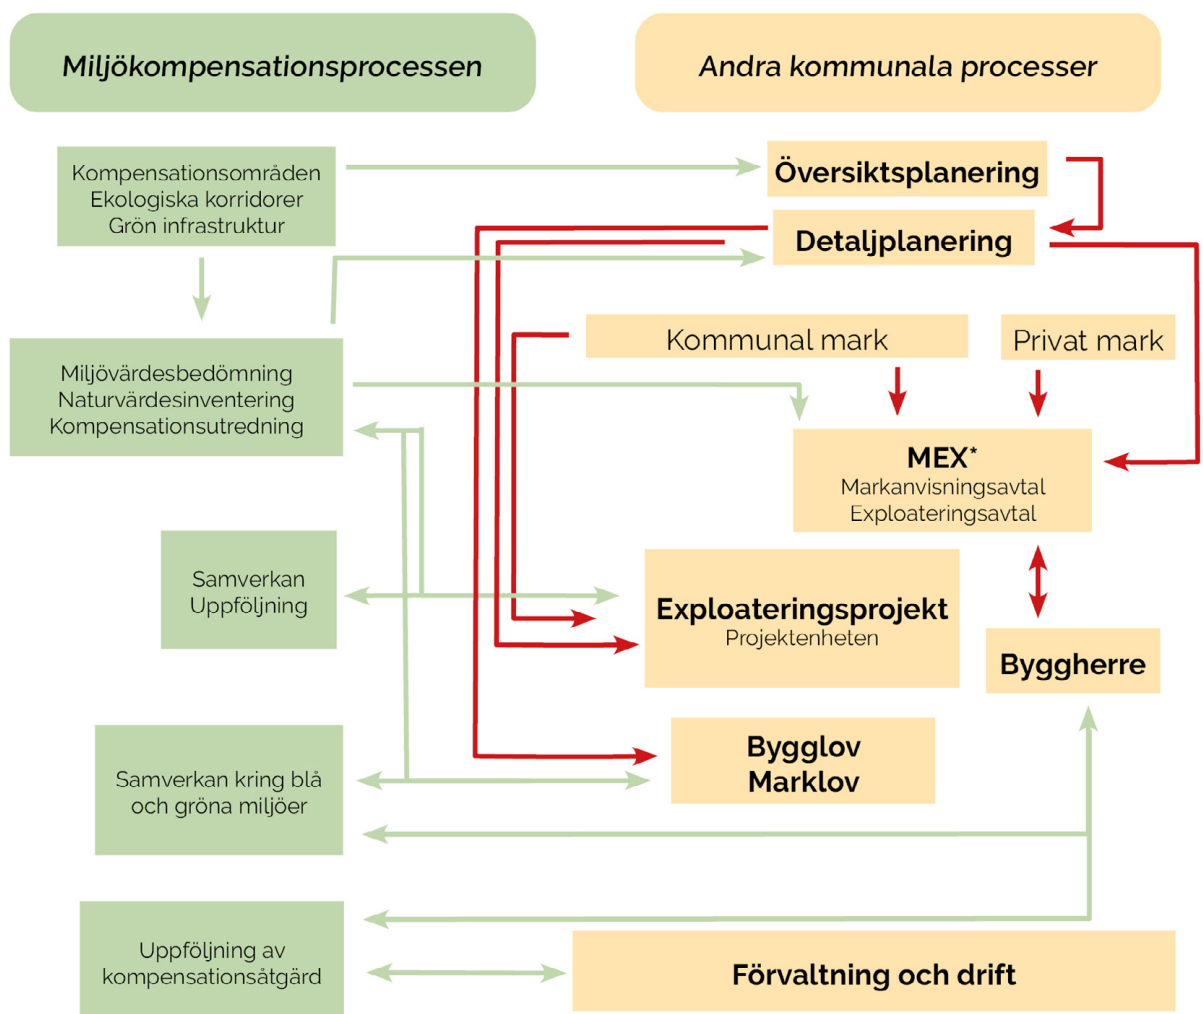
Miljökompensationsprocessen

Andra kommunala processer

Kompensationsområden
Ekologiska korridorer
Grön infrastruktur

Översiktsplanering

Detaljplanering

Kommunal mark

Privat mark

Miljövärdesbedömning
Naturvärdesinventering
Kompensationsutredning

MEX*
Markanvisningsavtal
Exploateringsavtal

Samverkan
Uppföljning

Exploateringsprojekt
Projektenheten

Byggherre

Bygglov
Marklov

Samverkan kring blå och gröna miljöer

Uppföljning av kompensationsåtgärd

Förvaltning och drift